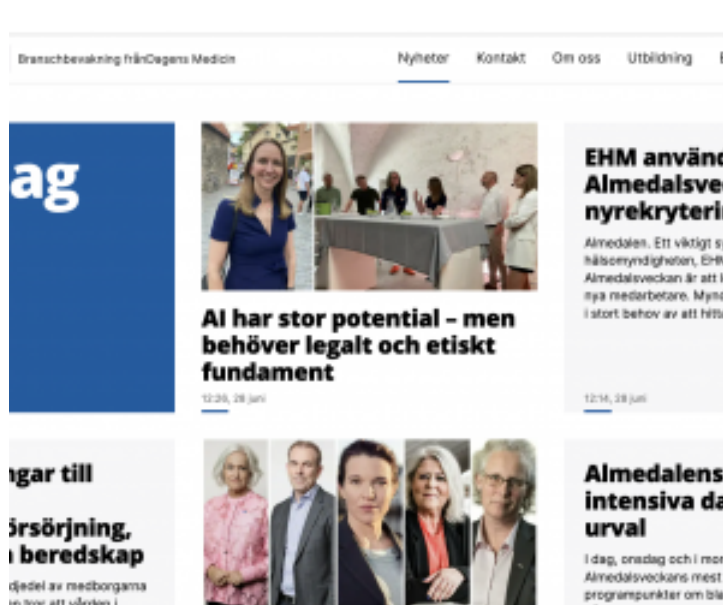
Branschbevakning frånDagens Medicin

Nyheter Kontakt Om oss Utbildning

ag

AI har stor potential – men behöver legalt och etiskt fundament

12:20, 28 juni

EHM använd Almedalsve nyrekryterin

Almedalen. Ett viktigt s hälsomyndigheten, EH Almedalsveckan är att nya medarbetare. Myn i stort behov av att hitt

12:14, 28 juni

ngar till

örsörjning, beredskap

djedel av medborgarna

Almedalens intensiva da urval

I dag, onsdag och i mo Almedalsveckans mest programpunkter om bl